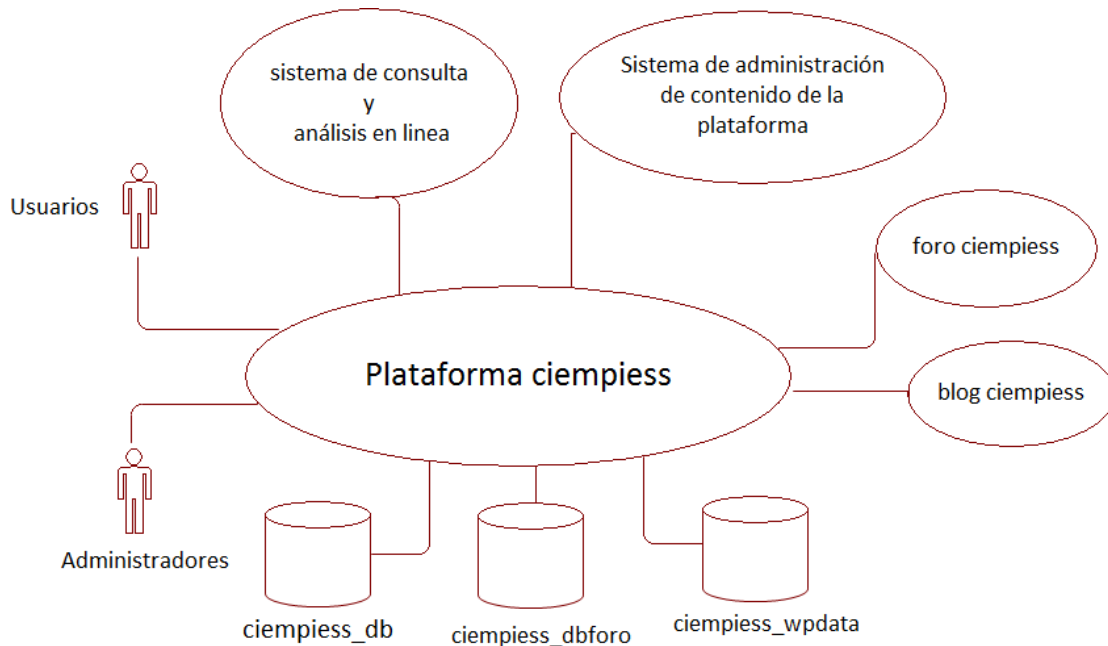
sistema de consulta
y
análisis en linea

Sistema de administración de contenido de la plataforma

Usuarios

foro ciempiess

Plataforma ciempiess

blog ciempiess

Administradores

ciempiess_db

ciempiess_dbforo

ciempiess_wpdata